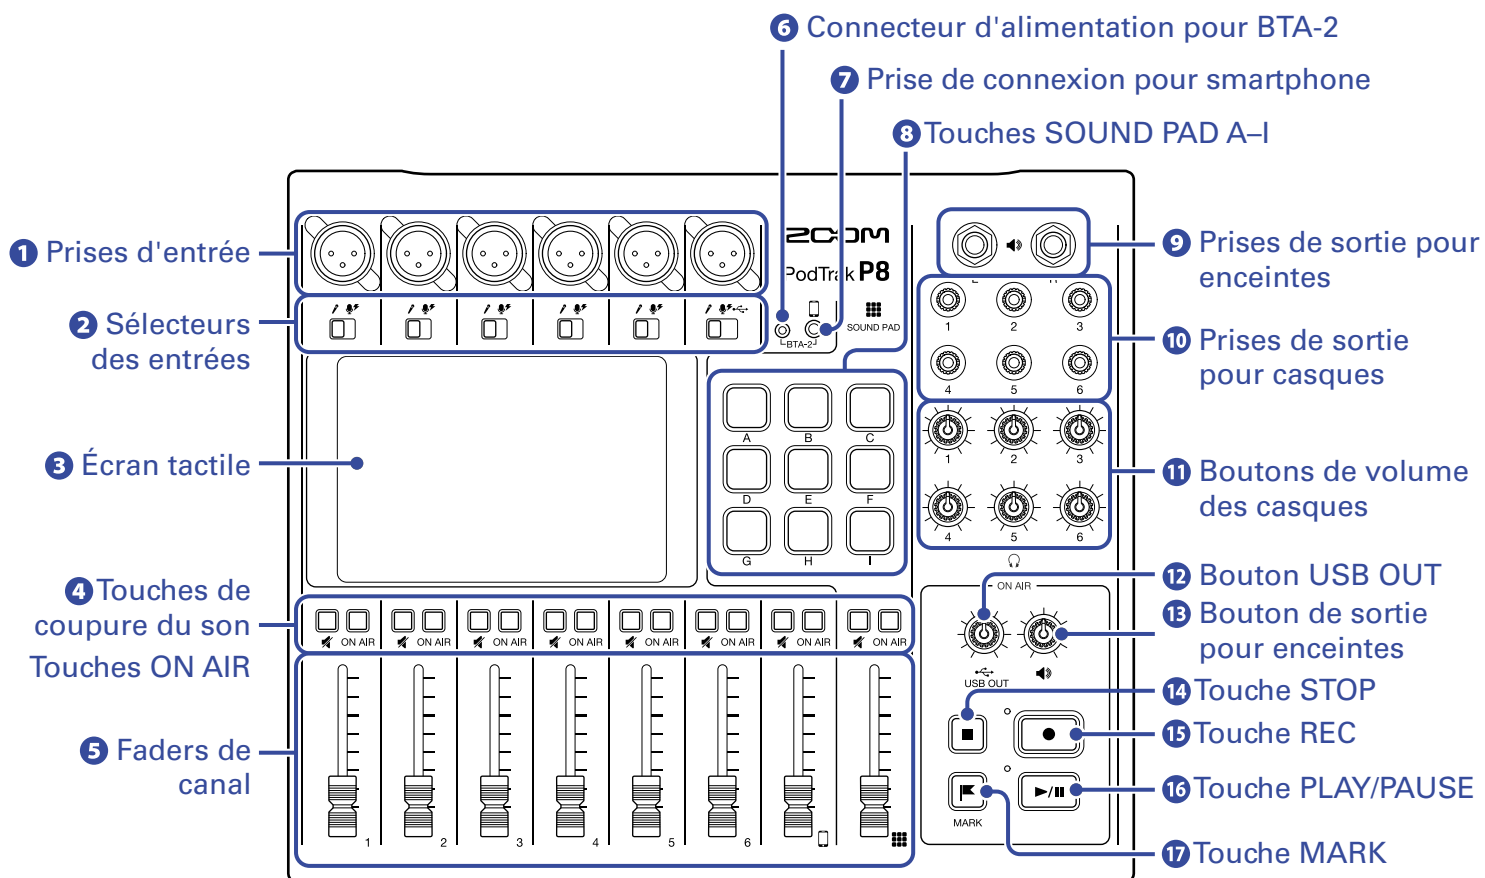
❻ Connecteur d'alimentation pour BTA-2

❼ Prise de connexion pour smartphone

❽ Touches SOUND PAD A–I

❶ Prises d'entrée

❷ Sélecteurs des entrées

❸ Écran tactile

❹ Touches de coupure du son
Touches ON AIR

❺ Faders de canal

❾ Prises de sortie pour enceintes

❿ Prises de sortie pour casques

⓫ Boutons de volume des casques

⓬ Bouton USB OUT

⓭ Bouton de sortie pour enceintes

⓮ Touche STOP

⓯ Touche REC

⓰ Touche PLAY/PAUSE

⓱ Touche MARK

ZOOM
PodTrak P8
BTA-2
SOUND PAD
A B C D E F G H I
1 2 3 4 5 6
1 2 3 4 5 6
ON AIR ON AIR ON AIR ON AIR ON AIR ON AIR ON AIR ON AIR
1 2 3 4 5 6
ON AIR
USB OUT
MARK